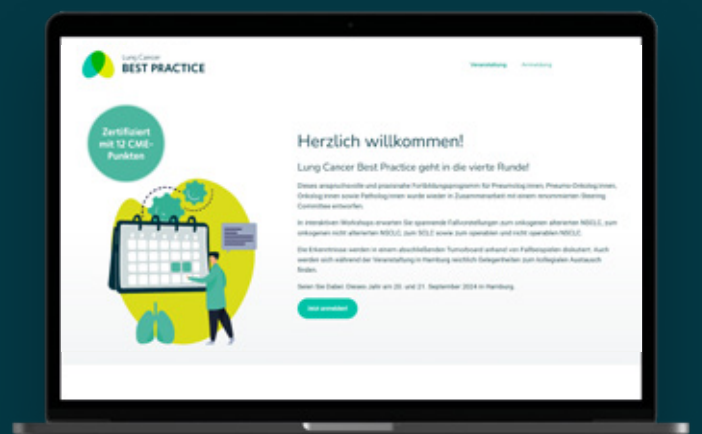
Lung Cancer
BEST PRACTICE

Veranstaltung Anmeldung

Zertifiziert mit 12 CME-Punkten

Herzlich willkommen!

Lung Cancer Best Practice geht in die vierte Runde!

Dieses anspruchsvolle und praxisnahe Fortbildungsprogramm für Pneumolog:innen, Pneumo-Onkolog:innen, Onkolog:innen sowie Patholog:innen wurde wieder in Zusammenarbeit mit einem renommierten Steering Committee entworfen.

In interaktiven Workshops erwarten Sie spannende Fallvorstellungen zum onkogenen alterierten NSCLC, zum onkogenen nicht alterierten NSCLC, zum SCLC sowie zum operablen und nicht operablen NSCLC.

Die Erkenntnisse werden in einem abschließenden Tumorboard anhand von Fallbeispielen diskutiert. Auch werden sich während der Veranstaltung in Hamburg reichlich Gelegenheiten zum kollegialen Austausch finden.

Seien Sie Dabei: Dieses Jahr am 20. und 21. September 2024 in Hamburg.

Jetzt anmelden